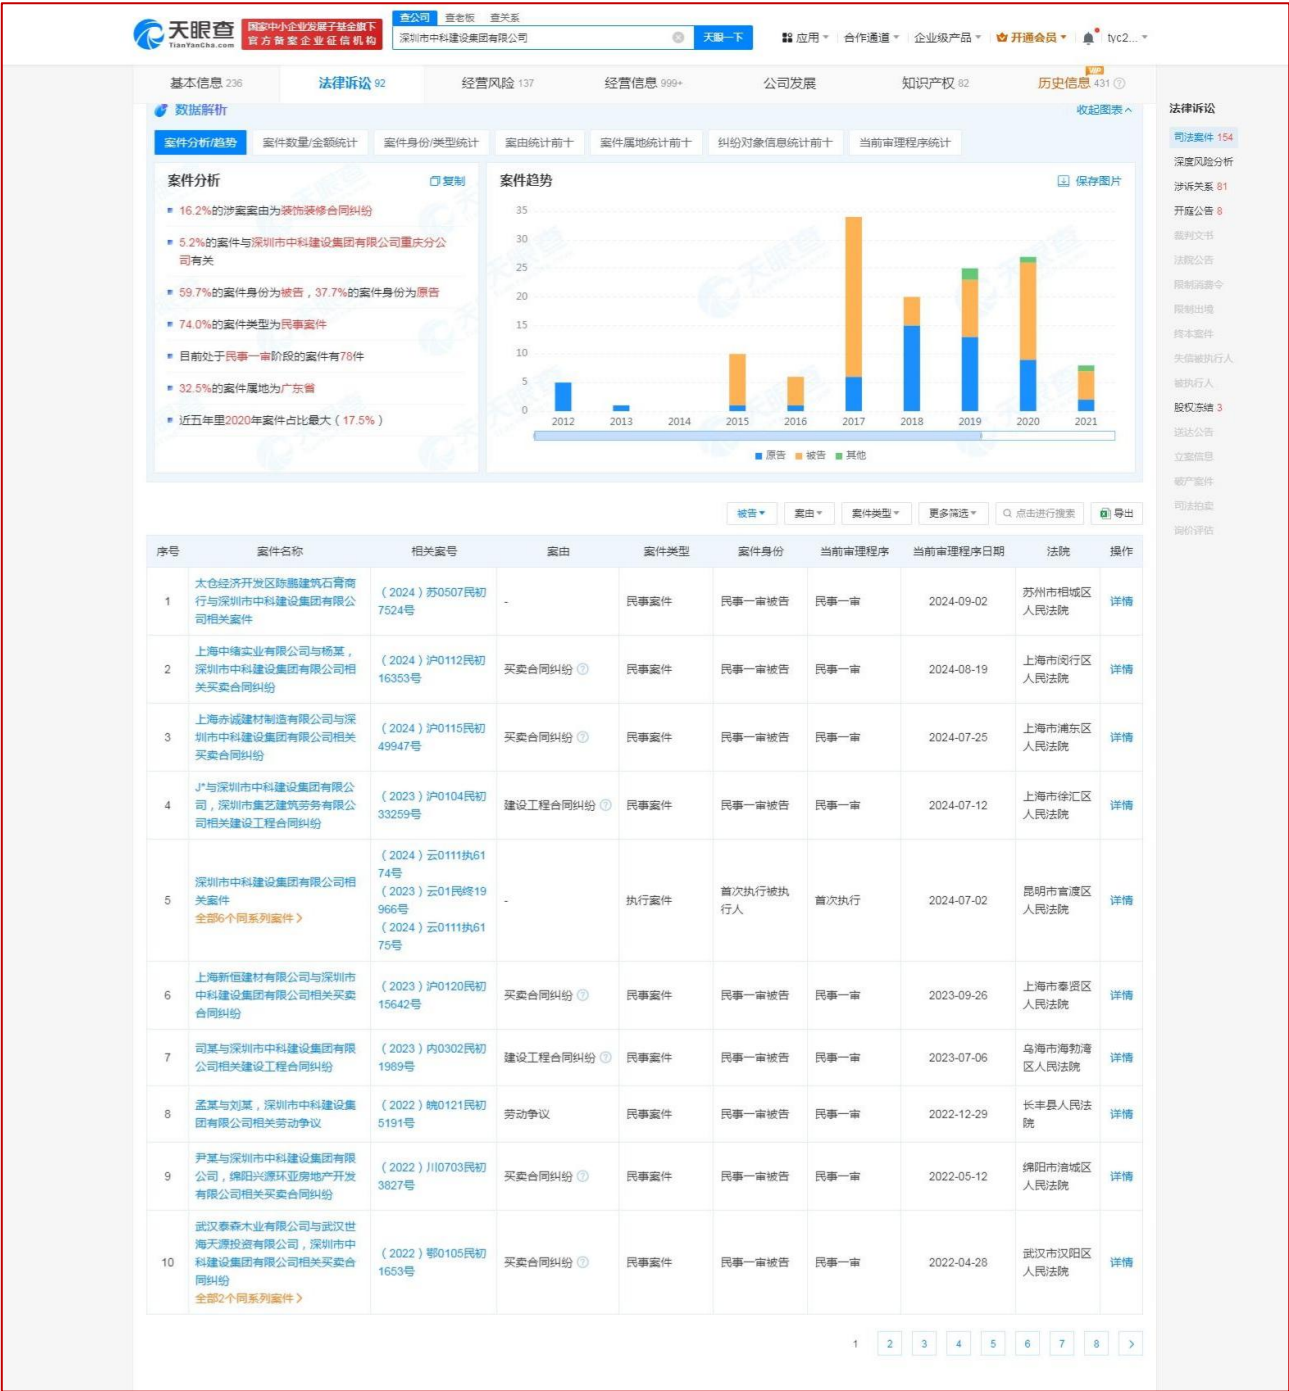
天眼查 TianYanCha.com
国家中小企业发展子基金旗下 官方备案企业征信机构
查公司 查老板 查关系
深圳市中科建设集团有限公司
天眼一下
应用 合作通道 企业级产品 开通会员 tyc2...

基本信息 236 法律诉讼 92 经营风险 137 经营信息 999+ 公司发展 知识产权 82 历史信息 431

数据解析 收起图表

案件分析/趋势 | 案件数量/金额统计 | 案件身份/类型统计 | 案由统计前十 | 案件属地统计前十 | 纠纷对象信息统计前十 | 当前审理程序统计

案件分析 复制
- 16.2%的涉案案由为装饰装修合同纠纷
- 5.2%的案件与深圳市中科建设集团有限公司重庆分公司有关
- 59.7%的案件身份为被告，37.7%的案件身份为原告
- 74.0%的案件类型为民事案件
- 目前处于民事一审阶段的案件有78件
- 32.5%的案件属地为广东省
- 近五年里2020年案件占比最大（17.5%）

案件趋势 保存图片
35 30 25 20 15 10 5 0
2012 2013 2014 2015 2016 2017 2018 2019 2020 2021
原告 被告 其他

被告 案由 案件类型 更多筛选 点击进行搜索 导出

| 序号 | 案件名称 | 相关案号 | 案由 | 案件类型 | 案件身份 | 当前审理程序 | 当前审理程序日期 | 法院 | 操作 |
|---|---|---|---|---|---|---|---|---|---|
| 1 | 太仓经济开发区陈鹏建筑石膏商行与深圳市中科建设集团有限公司相关案件 | （2024）苏0507民初7524号 | - | 民事案件 | 民事一审被告 | 民事一审 | 2024-09-02 | 苏州市相城区人民法院 | 详情 |
| 2 | 上海中缮实业有限公司与杨某，深圳市中科建设集团有限公司相关买卖合同纠纷 | （2024）沪0112民初16353号 | 买卖合同纠纷 | 民事案件 | 民事一审被告 | 民事一审 | 2024-08-19 | 上海市闵行区人民法院 | 详情 |
| 3 | 上海赤诚建材制造有限公司与深圳市中科建设集团有限公司相关买卖合同纠纷 | （2024）沪0115民初49947号 | 买卖合同纠纷 | 民事案件 | 民事一审被告 | 民事一审 | 2024-07-25 | 上海市浦东区人民法院 | 详情 |
| 4 | J*与深圳市中科建设集团有限公司，深圳市集艺建筑劳务有限公司相关建设工程合同纠纷 | （2023）沪0104民初33259号 | 建设工程合同纠纷 | 民事案件 | 民事一审被告 | 民事一审 | 2024-07-12 | 上海市徐汇区人民法院 | 详情 |
| 5 | 深圳市中科建设集团有限公司相关案件 全部6个同系列案件 | （2024）云0111执6174号 （2023）云01民终19966号 （2024）云0111执6175号 | - | 执行案件 | 首次执行被执行人 | 首次执行 | 2024-07-02 | 昆明市官渡区人民法院 | 详情 |
| 6 | 上海新恒建材有限公司与深圳市中科建设集团有限公司相关买卖合同纠纷 | （2023）沪0120民初15642号 | 买卖合同纠纷 | 民事案件 | 民事一审被告 | 民事一审 | 2023-09-26 | 上海市奉贤区人民法院 | 详情 |
| 7 | 司某与深圳市中科建设集团有限公司相关建设工程合同纠纷 | （2023）内0302民初1969号 | 建设工程合同纠纷 | 民事案件 | 民事一审被告 | 民事一审 | 2023-07-06 | 乌海市海勃湾区人民法院 | 详情 |
| 8 | 孟某与刘某，深圳市中科建设集团有限公司相关劳动争议 | （2022）皖0121民初5191号 | 劳动争议 | 民事案件 | 民事一审被告 | 民事一审 | 2022-12-29 | 长丰县人民法院 | 详情 |
| 9 | 尹某与深圳市中科建设集团有限公司，绵阳兴源环亚房地产开发有限公司相关买卖合同纠纷 | （2022）川0703民初3827号 | 买卖合同纠纷 | 民事案件 | 民事一审被告 | 民事一审 | 2022-05-12 | 绵阳市涪城区人民法院 | 详情 |
| 10 | 武汉泰森木业有限公司与武汉世海天源投资有限公司，深圳市中科建设集团有限公司相关买卖合同纠纷 全部2个同系列案件 | （2022）鄂0105民初1653号 | 买卖合同纠纷 | 民事案件 | 民事一审被告 | 民事一审 | 2022-04-28 | 武汉市汉阳区人民法院 | 详情 |

1 2 3 4 5 6 7 8 >

法律诉讼
司法案件 154
深度风险分析
涉诉关系 81
开庭公告 8
裁判文书
法院公告
限制消费令
限制出境
终本案件
失信被执行人
被执行人
股权冻结 3
送达公告
立案信息
破产案件
司法拍卖
询价评估